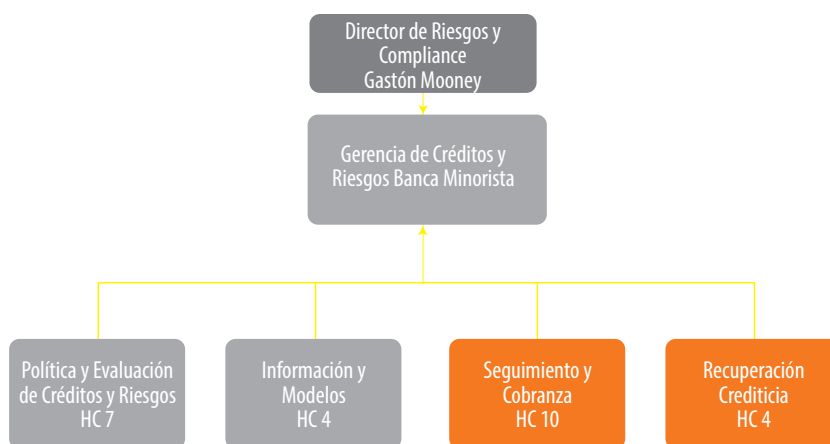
Director de Riesgos y Compliance
Gastón Mooney

Gerencia de Créditos y Riesgos Banca Minorista

Política y Evaluación de Créditos y Riesgos
HC 7

Información y Modelos
HC 4

Seguimiento y Cobranza
HC 10

Recuperación Crediticia
HC 4